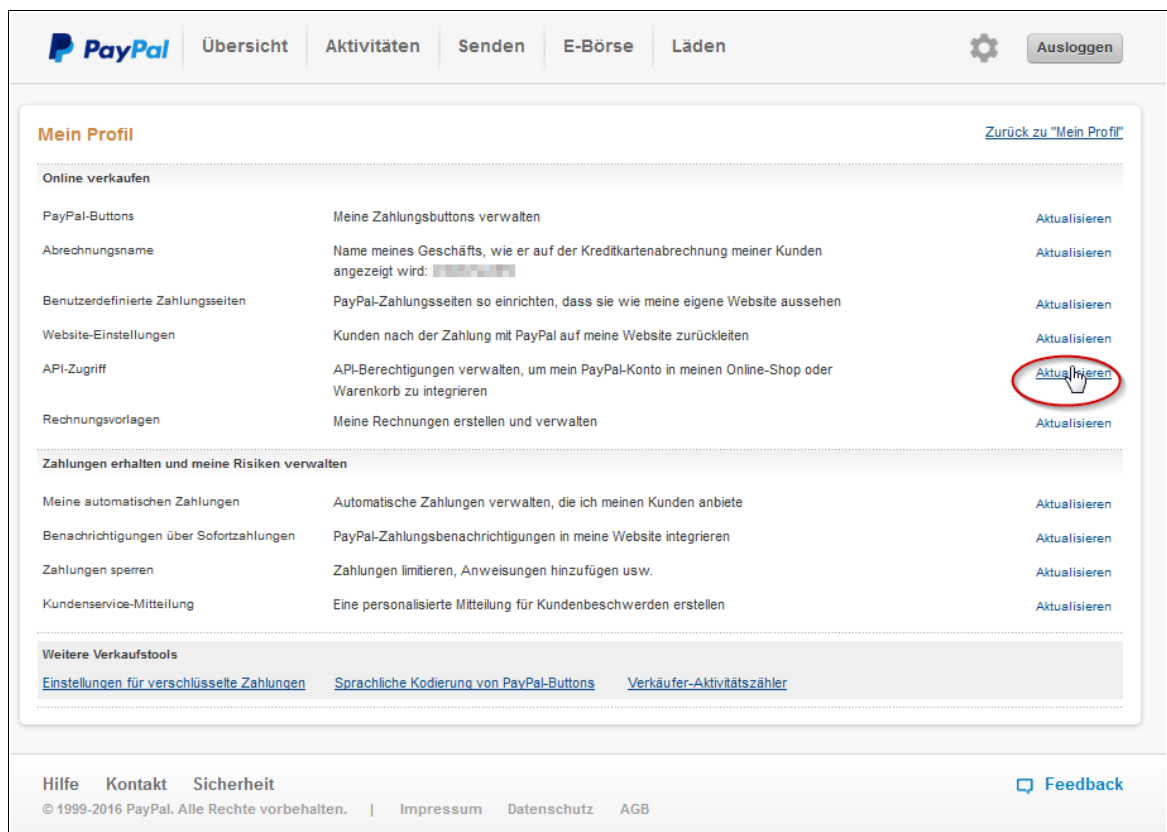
PayPal Übersicht Aktivitäten Senden E-Börse Läden Ausloggen

Mein Profil
Zurück zu "Mein Profil"

Online verkaufen

| | | |
|---|---|---|
| PayPal-Buttons | Meine Zahlungsbuttons verwalten | Aktualisieren |
| Abrechnungsname | Name meines Geschäfts, wie er auf der Kreditkartenabrechnung meiner Kunden angezeigt wird: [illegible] | Aktualisieren |
| Benutzerdefinierte Zahlungsseiten | PayPal-Zahlungsseiten so einrichten, dass sie wie meine eigene Website aussehen | Aktualisieren |
| Website-Einstellungen | Kunden nach der Zahlung mit PayPal auf meine Website zurückleiten | Aktualisieren |
| API-Zugriff | API-Berechtigungen verwalten, um mein PayPal-Konto in meinen Online-Shop oder Warenkorb zu integrieren | Aktualisieren |
| Rechnungsvorlagen | Meine Rechnungen erstellen und verwalten | Aktualisieren |

Zahlungen erhalten und meine Risiken verwalten

| | | |
|---|---|---|
| Meine automatischen Zahlungen | Automatische Zahlungen verwalten, die ich meinen Kunden anbiete | Aktualisieren |
| Benachrichtigungen über Sofortzahlungen | PayPal-Zahlungsbenachrichtigungen in meine Website integrieren | Aktualisieren |
| Zahlungen sperren | Zahlungen limitieren, Anweisungen hinzufügen usw. | Aktualisieren |
| Kundenservice-Mitteilung | Eine personalisierte Mitteilung für Kundenbeschwerden erstellen | Aktualisieren |

Weitere Verkaufstools
Einstellungen für verschlüsselte Zahlungen Sprachliche Kodierung von PayPal-Buttons Verkäufer-Aktivitätszähler

Hilfe Kontakt Sicherheit
Feedback
© 1999-2016 PayPal. Alle Rechte vorbehalten. | Impressum Datenschutz AGB